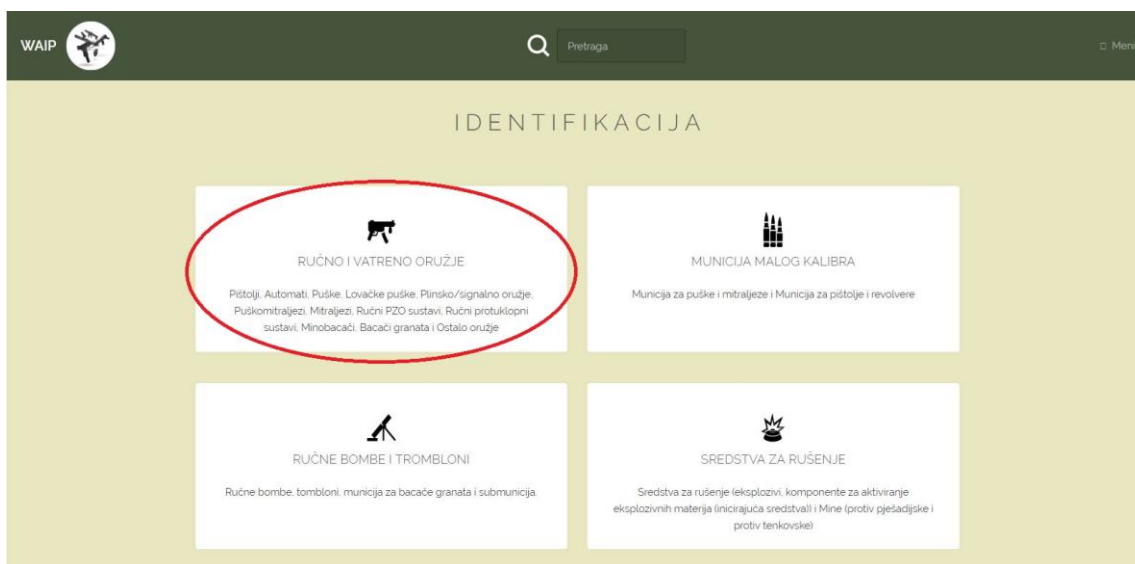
WAIP

Pretraga

□ Meni

IDENTIFIKACIJA

RUČNO I VATRENO ORUŽJE

Pištolji, Automati, Puške, Lovačke puške, Plinsko/signalno oružje, Puškomitraljezi, Mitraljezi, Ručni PZO sustavi, Ručni protuklopni sustavi, Minobacači, Bacači granata i Ostalo oružje

MUNICIJA MALOG KALIBRA

Municija za puške i mitraljeze i Municija za pištolje i revolvere

RUČNE BOMBE I TROMBLONI

Ručne bombe, tombloni, municija za bacaće granata i submunicija.

SREDSTVA ZA RUŠENJE

Sredstva za rušenje (eksplozivi, komponente za aktiviranje eksplozivnih materija (inicirajuća sredstva)) i Mine (protiv pješadijske i protiv tenkovske)